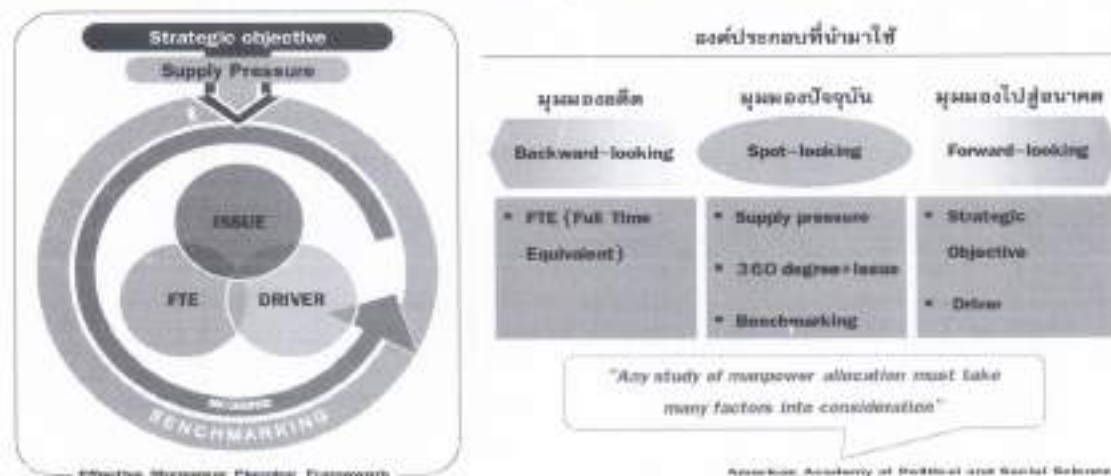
Strategic objective

Supply Pressure

ISSUE

FTE

DRIVER

BENCHMARKING

Effective Manpower Planning Framework

องค์ประกอบที่นำมาใช้

| มุมมองอดีต | มุมมองปัจจุบัน | มุมมองไปสู่อนาคต |
|---|---|---|
| Backward-looking | Spot-looking | Forward-looking |
| • FTE (Full Time Equivalent) | • Supply pressure<br>• 360 degree+Issue<br>• Benchmarking | • Strategic Objective<br>• Driver |

"Any study of manpower allocation must take many factors into consideration"

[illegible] Academy of Political and Social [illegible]